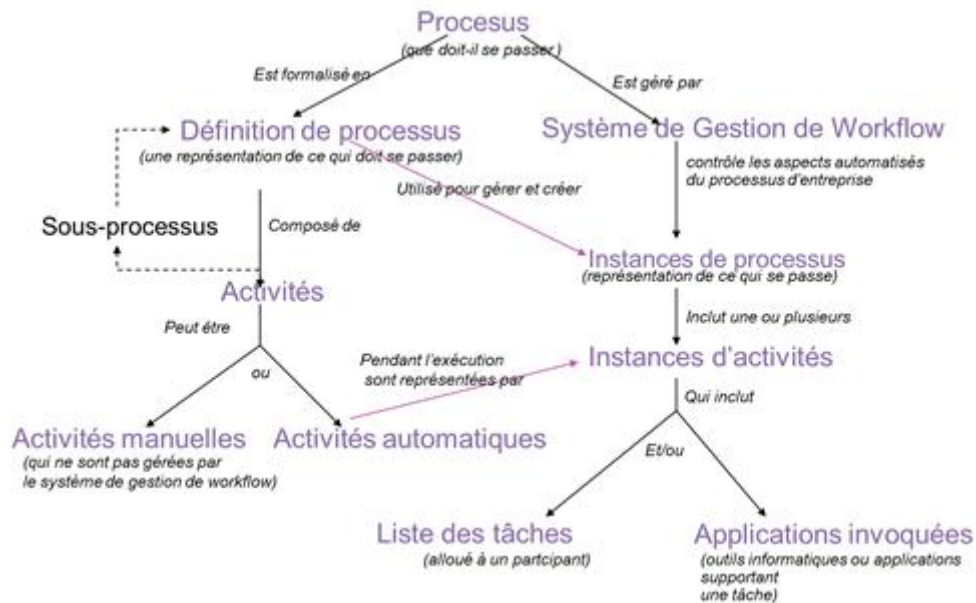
Processus
(que doit-il se passer)

Est formalisé en

Est géré par

Définition de processus
(une représentation de ce qui doit se passer)

Système de Gestion de Workflow

contrôle les aspects automatisés du processus d'entreprise

Utilisé pour gérer et créer

Sous-processus

Composé de

Instances de processus
(représentation de ce qui se passe)

Activités

Inclut une ou plusieurs

Peut être

Pendant l'exécution sont représentées par

Instances d'activités

ou

Qui inclut

Activités manuelles
(qui ne sont pas gérées par le système de gestion de workflow)

Activités automatiques

Et/ou

Liste des tâches
(alloué à un partcipant)

Applications invoquées
(outils informatiques ou applications supportant une tâche)